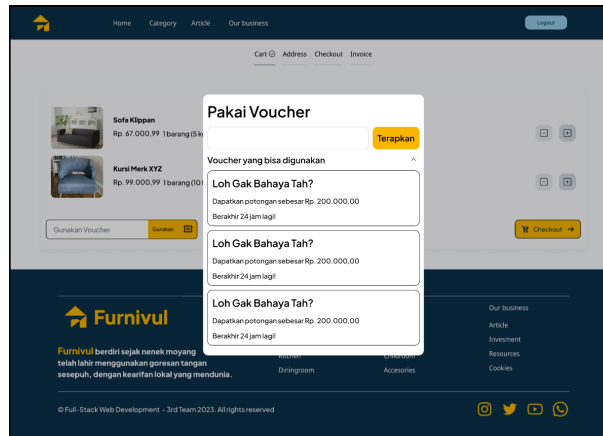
Home Category Article Our business

Logout

Cart Address Checkout Invoice

Sofa Klippan
Rp. 67.000,99 1 barang (5 k

Kursi Merk XYZ
Rp. 99.000,99 1 barang (10

Gunakan Voucher Gunakan

Checkout

Pakai Voucher

Terapkan

Voucher yang bisa digunakan

Loh Gak Bahaya Tah?
Dapatkan potongan sebesar Rp. 200.000,00
Berakhir 24 jam lagi!

Loh Gak Bahaya Tah?
Dapatkan potongan sebesar Rp. 200.000,00
Berakhir 24 jam lagi!

Loh Gak Bahaya Tah?
Dapatkan potongan sebesar Rp. 200.000,00
Berakhir 24 jam lagi!

Furnivul

Furnivul berdiri sejak nenek moyang telah lahir menggunakan goresan tangan sesepuh, dengan kearifan lokal yang mendunia.

Kitchen
Diningroom

Accesories

Our business
Article
Invesment
Resources
Cookies

© Full-Stack Web Development - 3rd Team 2023. All rights reserved